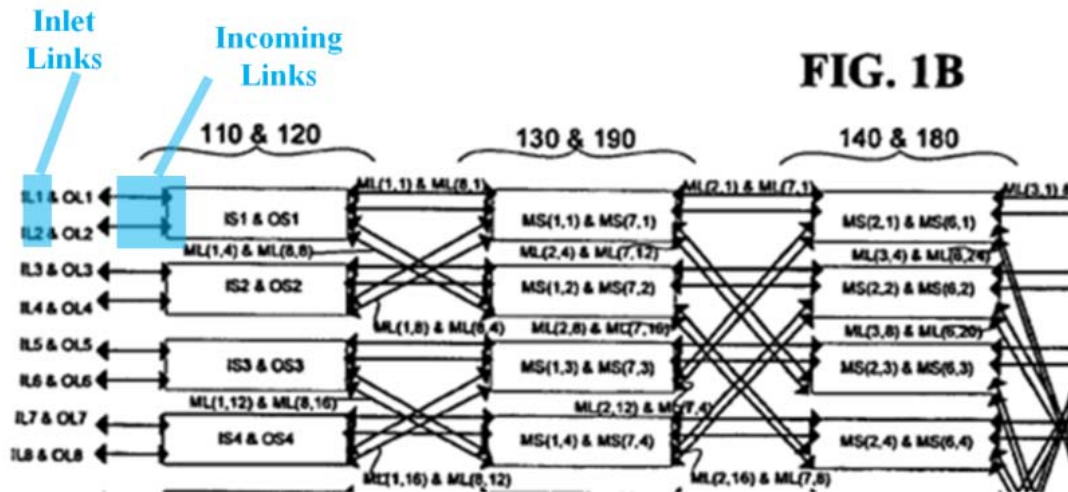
Inlet Links

Incoming Links

FIG. 1B

110 & 120

130 & 190

140 & 180

IL1 & OL1

IL2 & OL2

IL3 & OL3

IL4 & OL4

IL5 & OL5

IL6 & OL6

IL7 & OL7

IL8 & OL8

IS1 & OS1

IS2 & OS2

IS3 & OS3

IS4 & OS4

ML(1,1) & ML(8,1)

ML(1,4) & ML(8,8)

ML(1,8) & ML(8,4)

ML(1,12) & ML(8,16)

ML(1,16) & ML(8,12)

MS(1,1) & MS(7,1)

ML(2,4) & ML(7,12)

MS(1,2) & MS(7,2)

ML(2,8) & ML(7,16)

MS(1,3) & MS(7,3)

ML(2,12) & ML(7,4)

MS(1,4) & MS(7,4)

ML(2,1) & ML(7,1)

ML(2,16) & ML(7,8)

MS(2,1) & MS(6,1)

ML(3,4) & ML(6,24)

MS(2,2) & MS(6,2)

ML(3,8) & ML(6,20)

MS(2,3) & MS(6,3)

MS(2,4) & MS(6,4)

ML(3,1) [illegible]